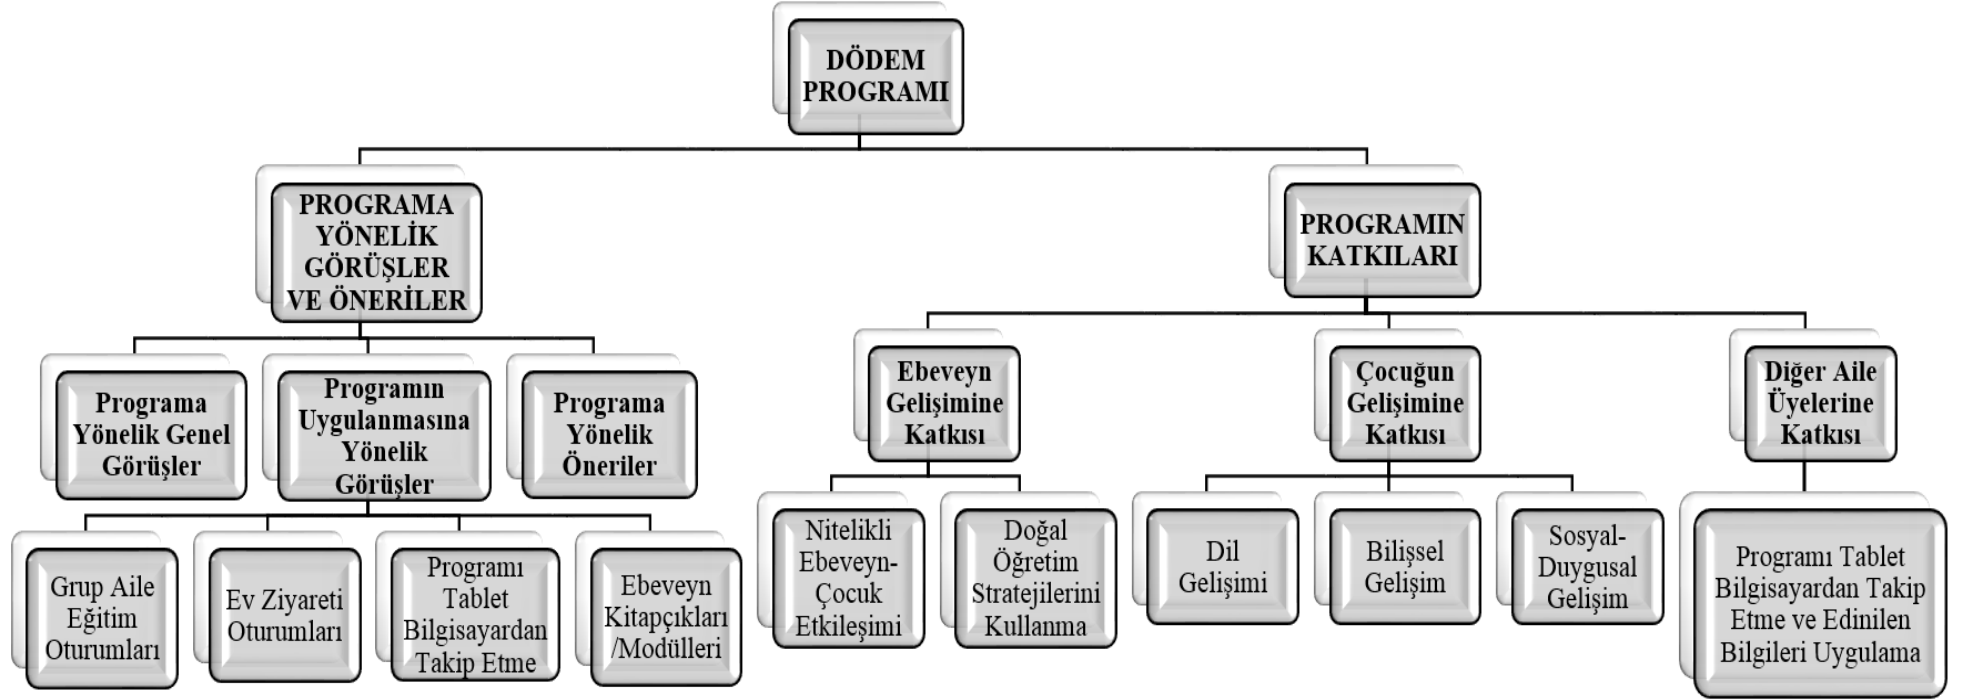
DÖDEM PROGRAMI

PROGRAMA YÖNELİK GÖRÜŞLER VE ÖNERİLER

PROGRAMIN KATKILARI

Programa Yönelik Genel Görüşler

Programın Uygulanmasına Yönelik Görüşler

Programa Yönelik Öneriler

Grup Aile Eğitim Oturumları

Ev Ziyareti Oturumları

Programı Tablet Bilgisayardan Takip Etme

Ebeveyn Kitapçıkları /Modülleri

Ebeveyn Gelişimine Katkısı

Nitelikli Ebeveyn-Çocuk Etkileşimi

Doğal Öğretim Stratejilerini Kullanma

Çocuğun Gelişimine Katkısı

Dil Gelişimi

Bilişsel Gelişim

Sosyal-Duygusal Gelişim

Diğer Aile Üyelerine Katkısı

Programı Tablet Bilgisayardan Takip Etme ve Edinilen Bilgileri Uygulama